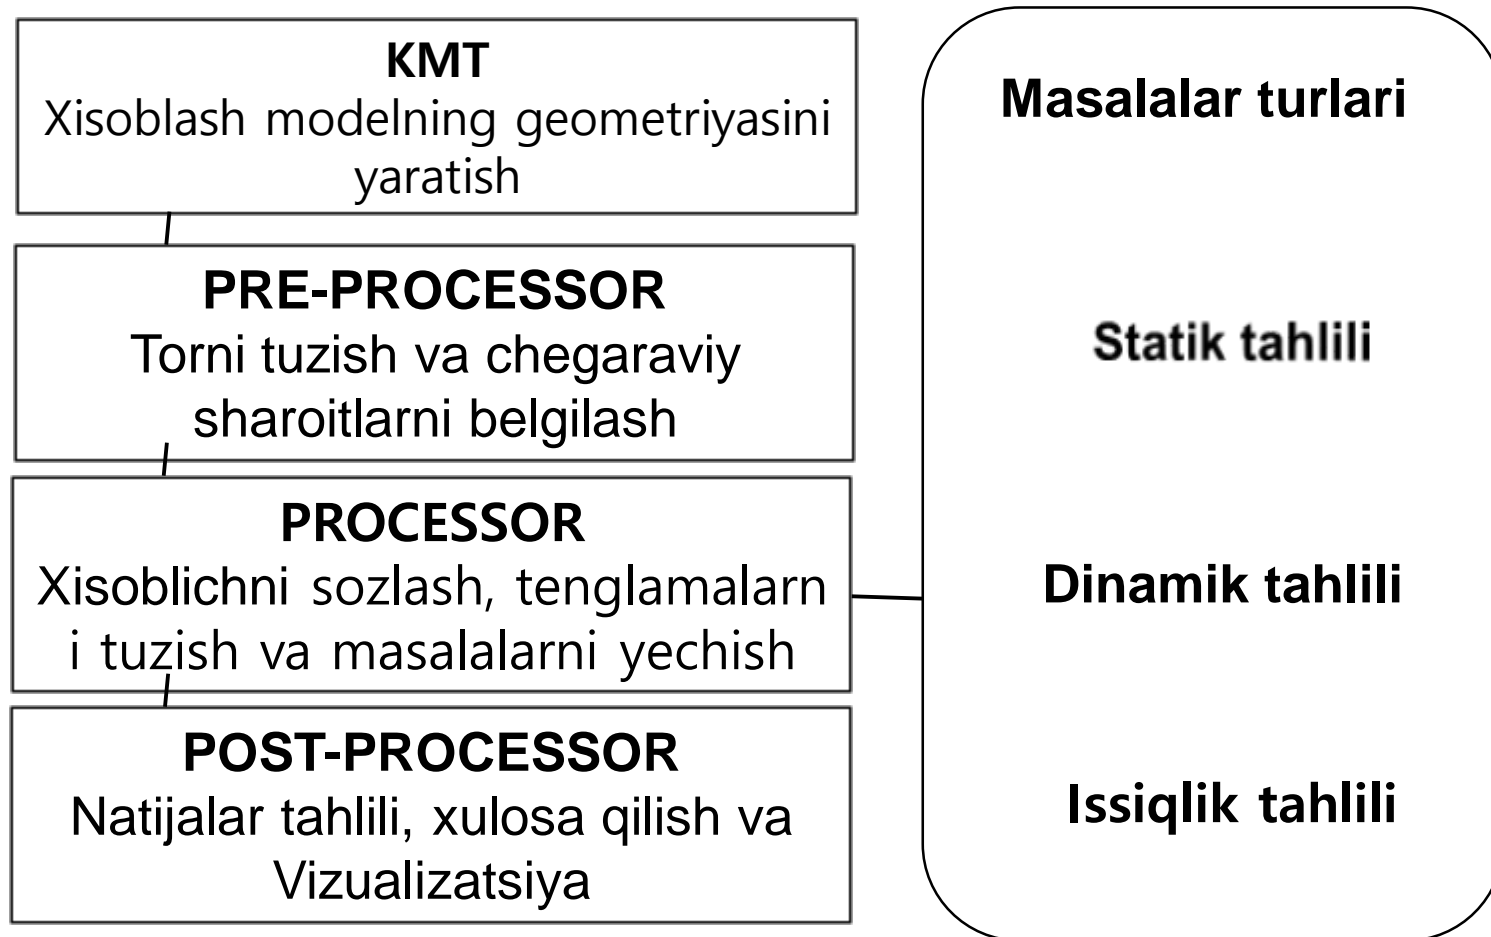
KMT
Xisoblash modelning geometriyasini yaratish

PRE-PROCESSOR
Torni tuzish va chegaraviy sharoitlarni belgilash

PROCESSOR
Xisoblichni sozlash, tenglamalarn i tuzish va masalalarni yechish

POST-PROCESSOR
Natijalar tahlili, xulosa qilish va Vizualizatsiya

Masalalar turlari

Statik tahlili

Dinamik tahlili

Issiqlik tahlili